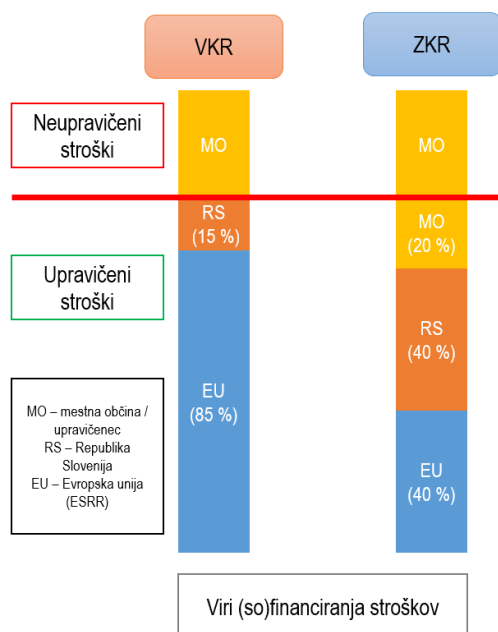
VKR

ZKR

Neupravičeni stroški

MO

MO

RS (15 %)

MO (20 %)

Upravičeni stroški

RS (40 %)

EU (85 %)

MO – mestna občina / upravičenec
RS – Republika Slovenija
EU – Evropska unija (ESRR)

EU (40 %)

Viri (so)financiranja stroškov